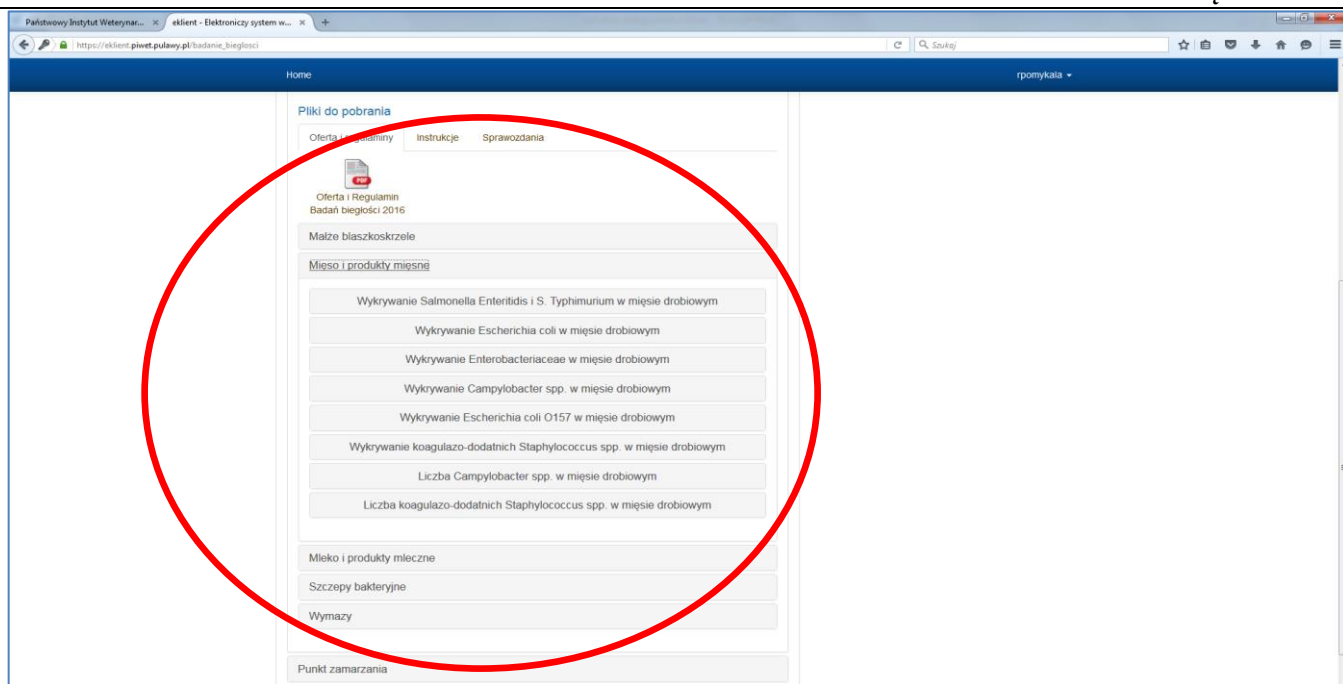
Państwowy Instytut Weterynar... ×
eklient - Elektroniczy system w... ×
+
https://eklient.piwet.pulawy.pl/badanie_bieglosci
Szukaj

Home
rpomykala

Pliki do pobrania
Oferta i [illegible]laminy
Instrukcje
Sprawozdania

PDF
Oferta i Regulamin Badań biegłości 2016

Małże blaszkoskrzele
Mięso i produkty mięsne
Wykrywanie Salmonella Enteritidis i S. Typhimurium w mięsie drobiowym
Wykrywanie Escherichia coli w mięsie drobiowym
Wykrywanie Enterobacteriaceae w mięsie drobiowym
Wykrywanie Campylobacter spp. w mięsie drobiowym
Wykrywanie Escherichia coli O157 w mięsie drobiowym
Wykrywanie koagulazo-dodatnich Staphylococcus spp. w mięsie drobiowym
Liczba Campylobacter spp. w mięsie drobiowym
Liczba koagulazo-dodatnich Staphylococcus spp. w mięsie drobiowym
Mleko i produkty mleczne
Szczepy bakteryjne
Wymazy
Punkt zamarzania